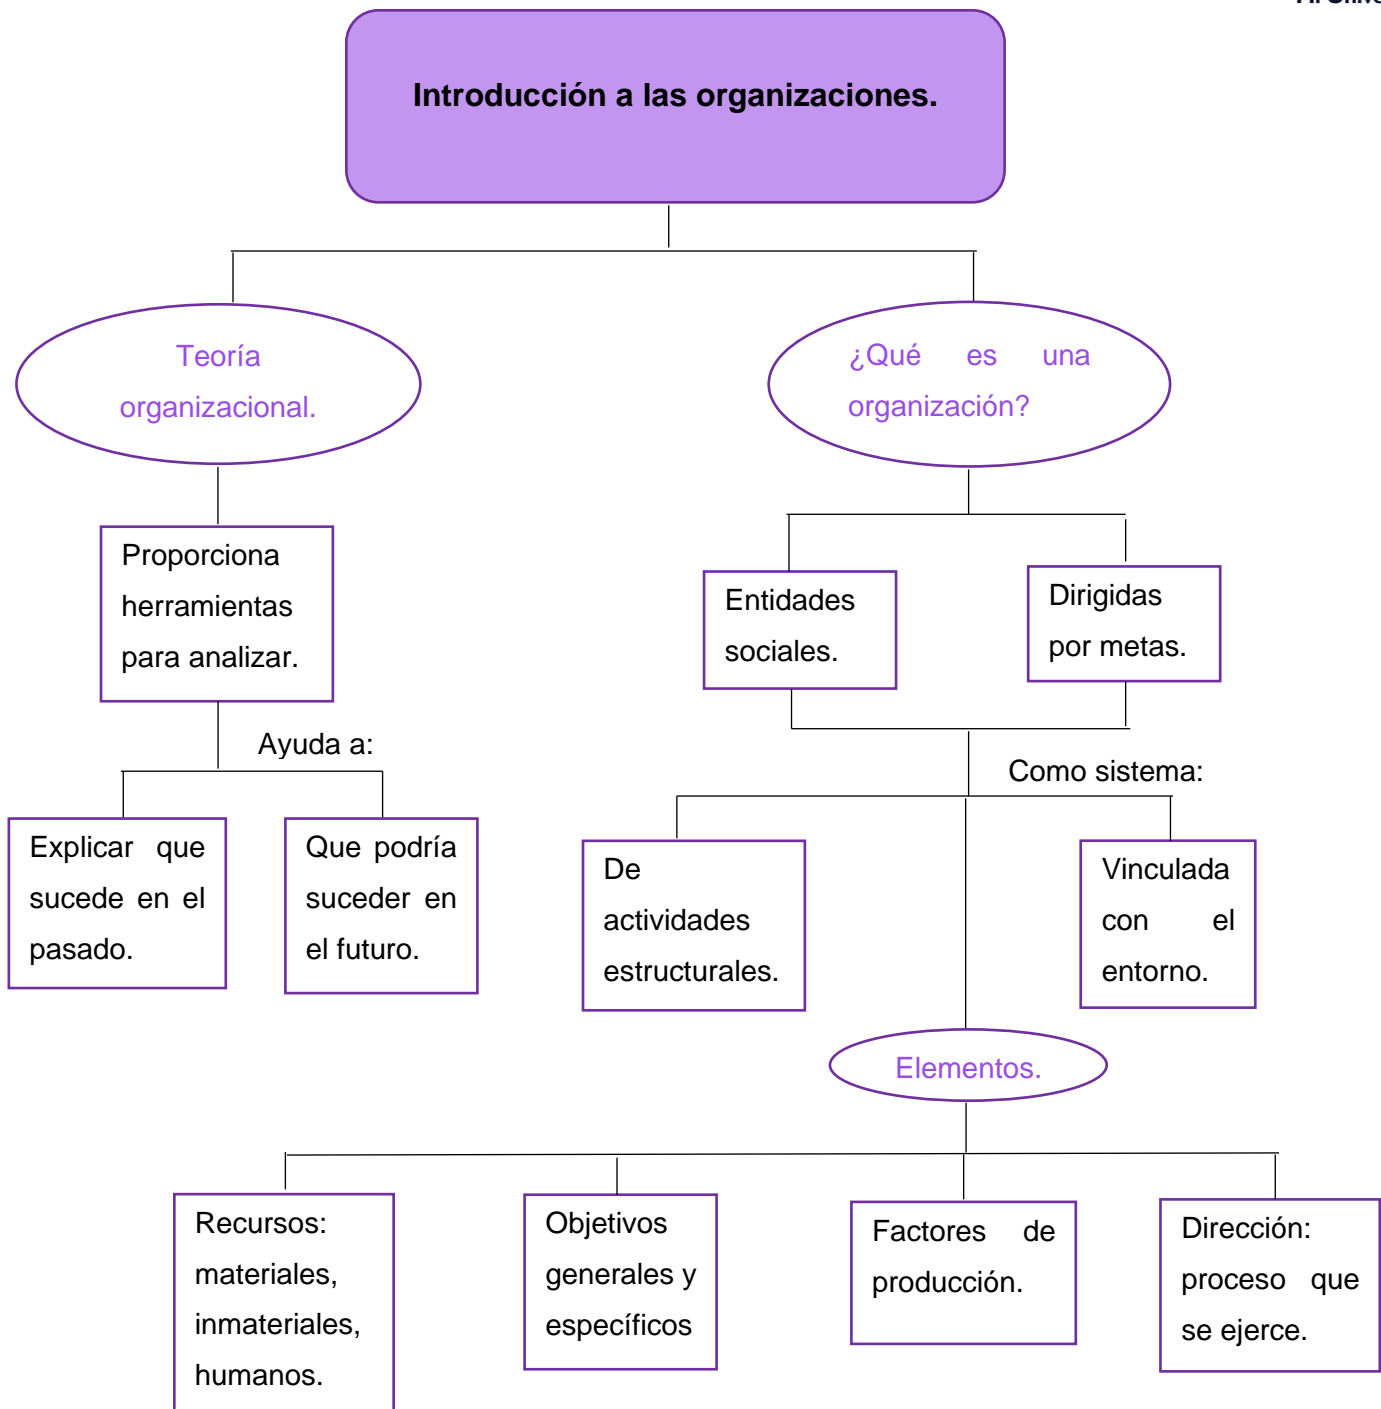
Introducción a las organizaciones.

Teoría organizacional.

¿Qué es una organización?

Proporciona herramientas para analizar.

Ayuda a:

Explicar que sucede en el pasado.

Que podría suceder en el futuro.

Entidades sociales.

Dirigidas por metas.

Como sistema:

De actividades estructurales.

Vinculada con el entorno.

Elementos.

Recursos: materiales, inmateriales, humanos.

Objetivos generales y específicos

Factores de producción.

Dirección: proceso que se ejerce.